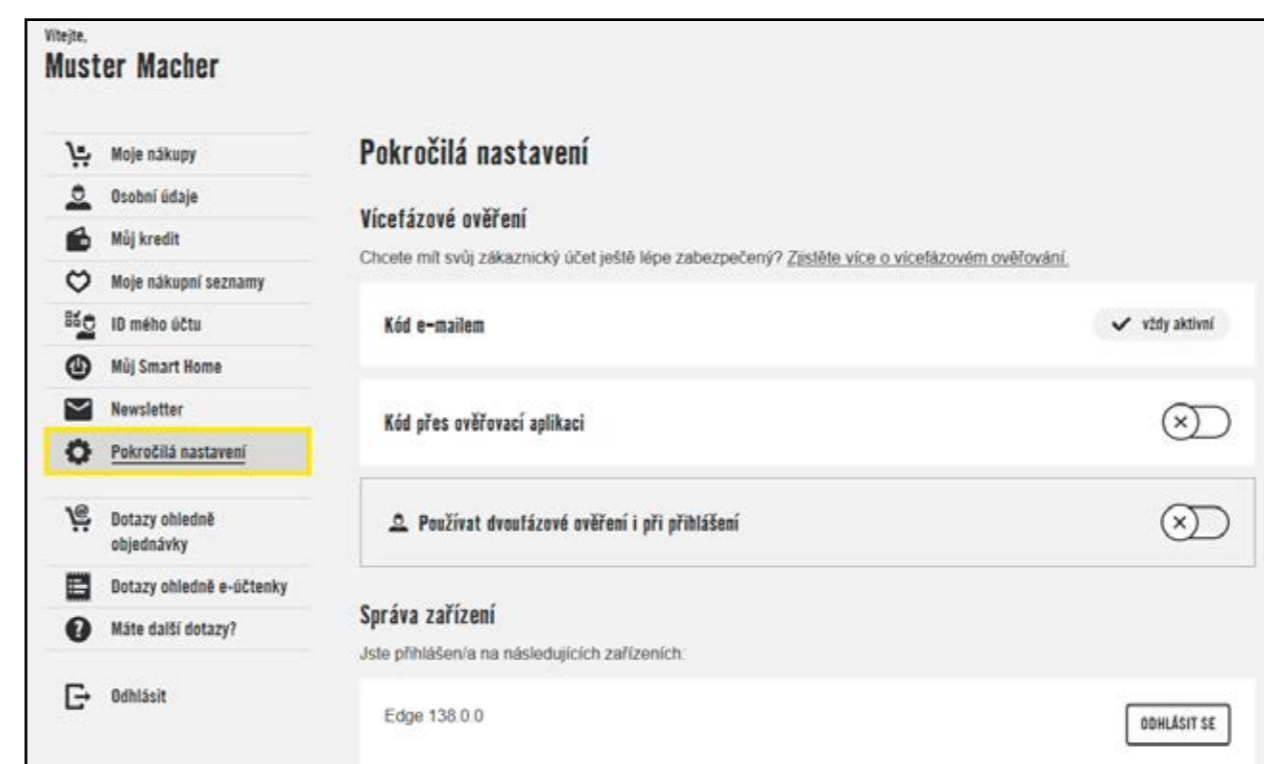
Vítejte,
Muster Macher

Moje nákupy
Osobní údaje
Můj kredit
Moje nákupní seznamy
ID mého účtu
Můj Smart Home
Newsletter
Pokročilá nastavení

Dotazy ohledně objednávky
Dotazy ohledně e-účtenky
Máte další dotazy?

Odhlásit

Pokročilá nastavení

Vícefázové ověření

Chcete mít svůj zákaznický účet ještě lépe zabezpečený? Zjistěte více o vícefázovém ověřování.

Kód e-mailem
vždy aktivní

Kód přes ověřovací aplikaci

Používat dvoufázové ověření i při přihlášení

Správa zařízení

Jste přihlášen/a na následujících zařízeních:

Edge 138.0.0
ODHLÁSIT SE